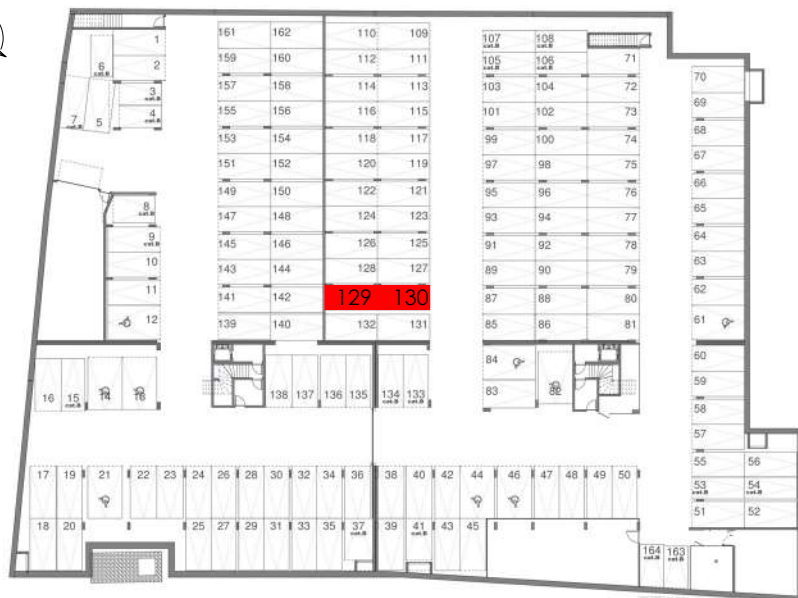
1
2
6 cat.B
3 cat.B
4 cat.B
7
5
8 cat.B
9 cat.B
10
11
12
161 162
159 160
157 158
155 156
153 154
151 152
149 150
147 148
145 146
143 144
141 142
139 140
110 109
112 111
114 113
116 115
118 117
120 119
122 121
124 123
126 125
128 127
129 130
132 131
107 cat.B
108 cat.B
105 cat.B
106 cat.B
71
103 104 72
101 102 73
99 100 74
97 98 75
95 96 76
93 94 77
91 92 78
89 90 79
87 88 80
85 86 81
70
69
68
67
66
65
64
63
62
61
60
59
58
57
55 56
53 cat.B
54 cat.B
51 52
16 15 cat.B 14 13
138 137 136 135 134 cat.B 133 cat.B
84
83
82
17 19 21 22 23 24 26 28 30 32 34 36 38 40 42 44 46 47 48 49 50
18 20 25 27 29 31 33 35 37 cat.B 39 41 cat.B 43 45
164 cat.B 163 cat.B